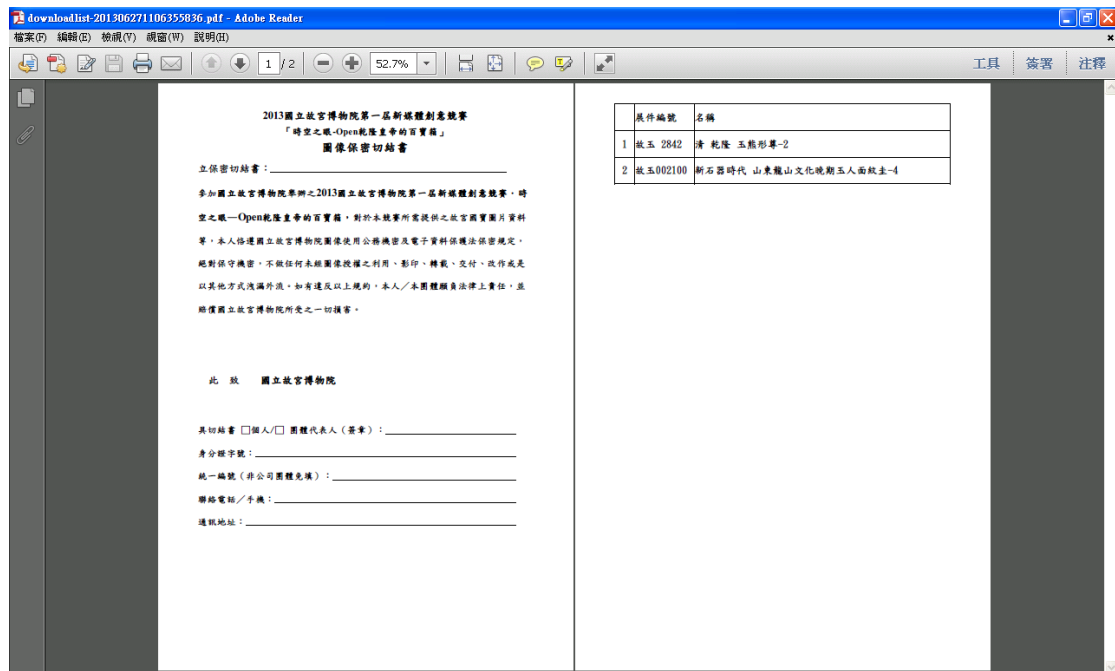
downloadlist-20130627110635583б.pdf - Adobe Reader

檔案(F) 編輯(E) 檢視(V) 視窗(W) 說明(H)

1 /2 52.7%

工具 簽署 注釋

2013國立故宮博物院第一屆新媒體創意競賽
「時空之眼-Open乾隆皇帝的百寶箱」
圖像保密切結書

立保密切結書：

參加國立故宮博物院舉辦之2013國立故宮博物院第一屆新媒體創意競賽，時空之眼—Open乾隆皇帝的百寶箱，對於本競賽所需提供之故宮國寶圖片資料等，本人恪遵國立故宮博物院圖像使用公務機密及電子資料保護法保密規定，絕對保守機密，不做任何未經圖像授權之利用、影印、轉載、交付、改作或是以其他方式洩漏外流。如有違反以上規約，本人／本團體願負法律上責任，並賠償國立故宮博物院所受之一切損害。

此 致 國立故宮博物院

具切結書 □個人/□ 團體代表人（簽章）：

身分證字號：

統一編號（非公司團體免填）：

聯絡電話／手機：

通訊地址：

| | 展件編號 | 名稱 |
|---|---|---|
| 1 | 故玉 2842 | 清 乾隆 玉熊形尊-2 |
| 2 | 故玉002100 | 新石器時代 山東龍山文化晚期玉人面紋圭-4 |